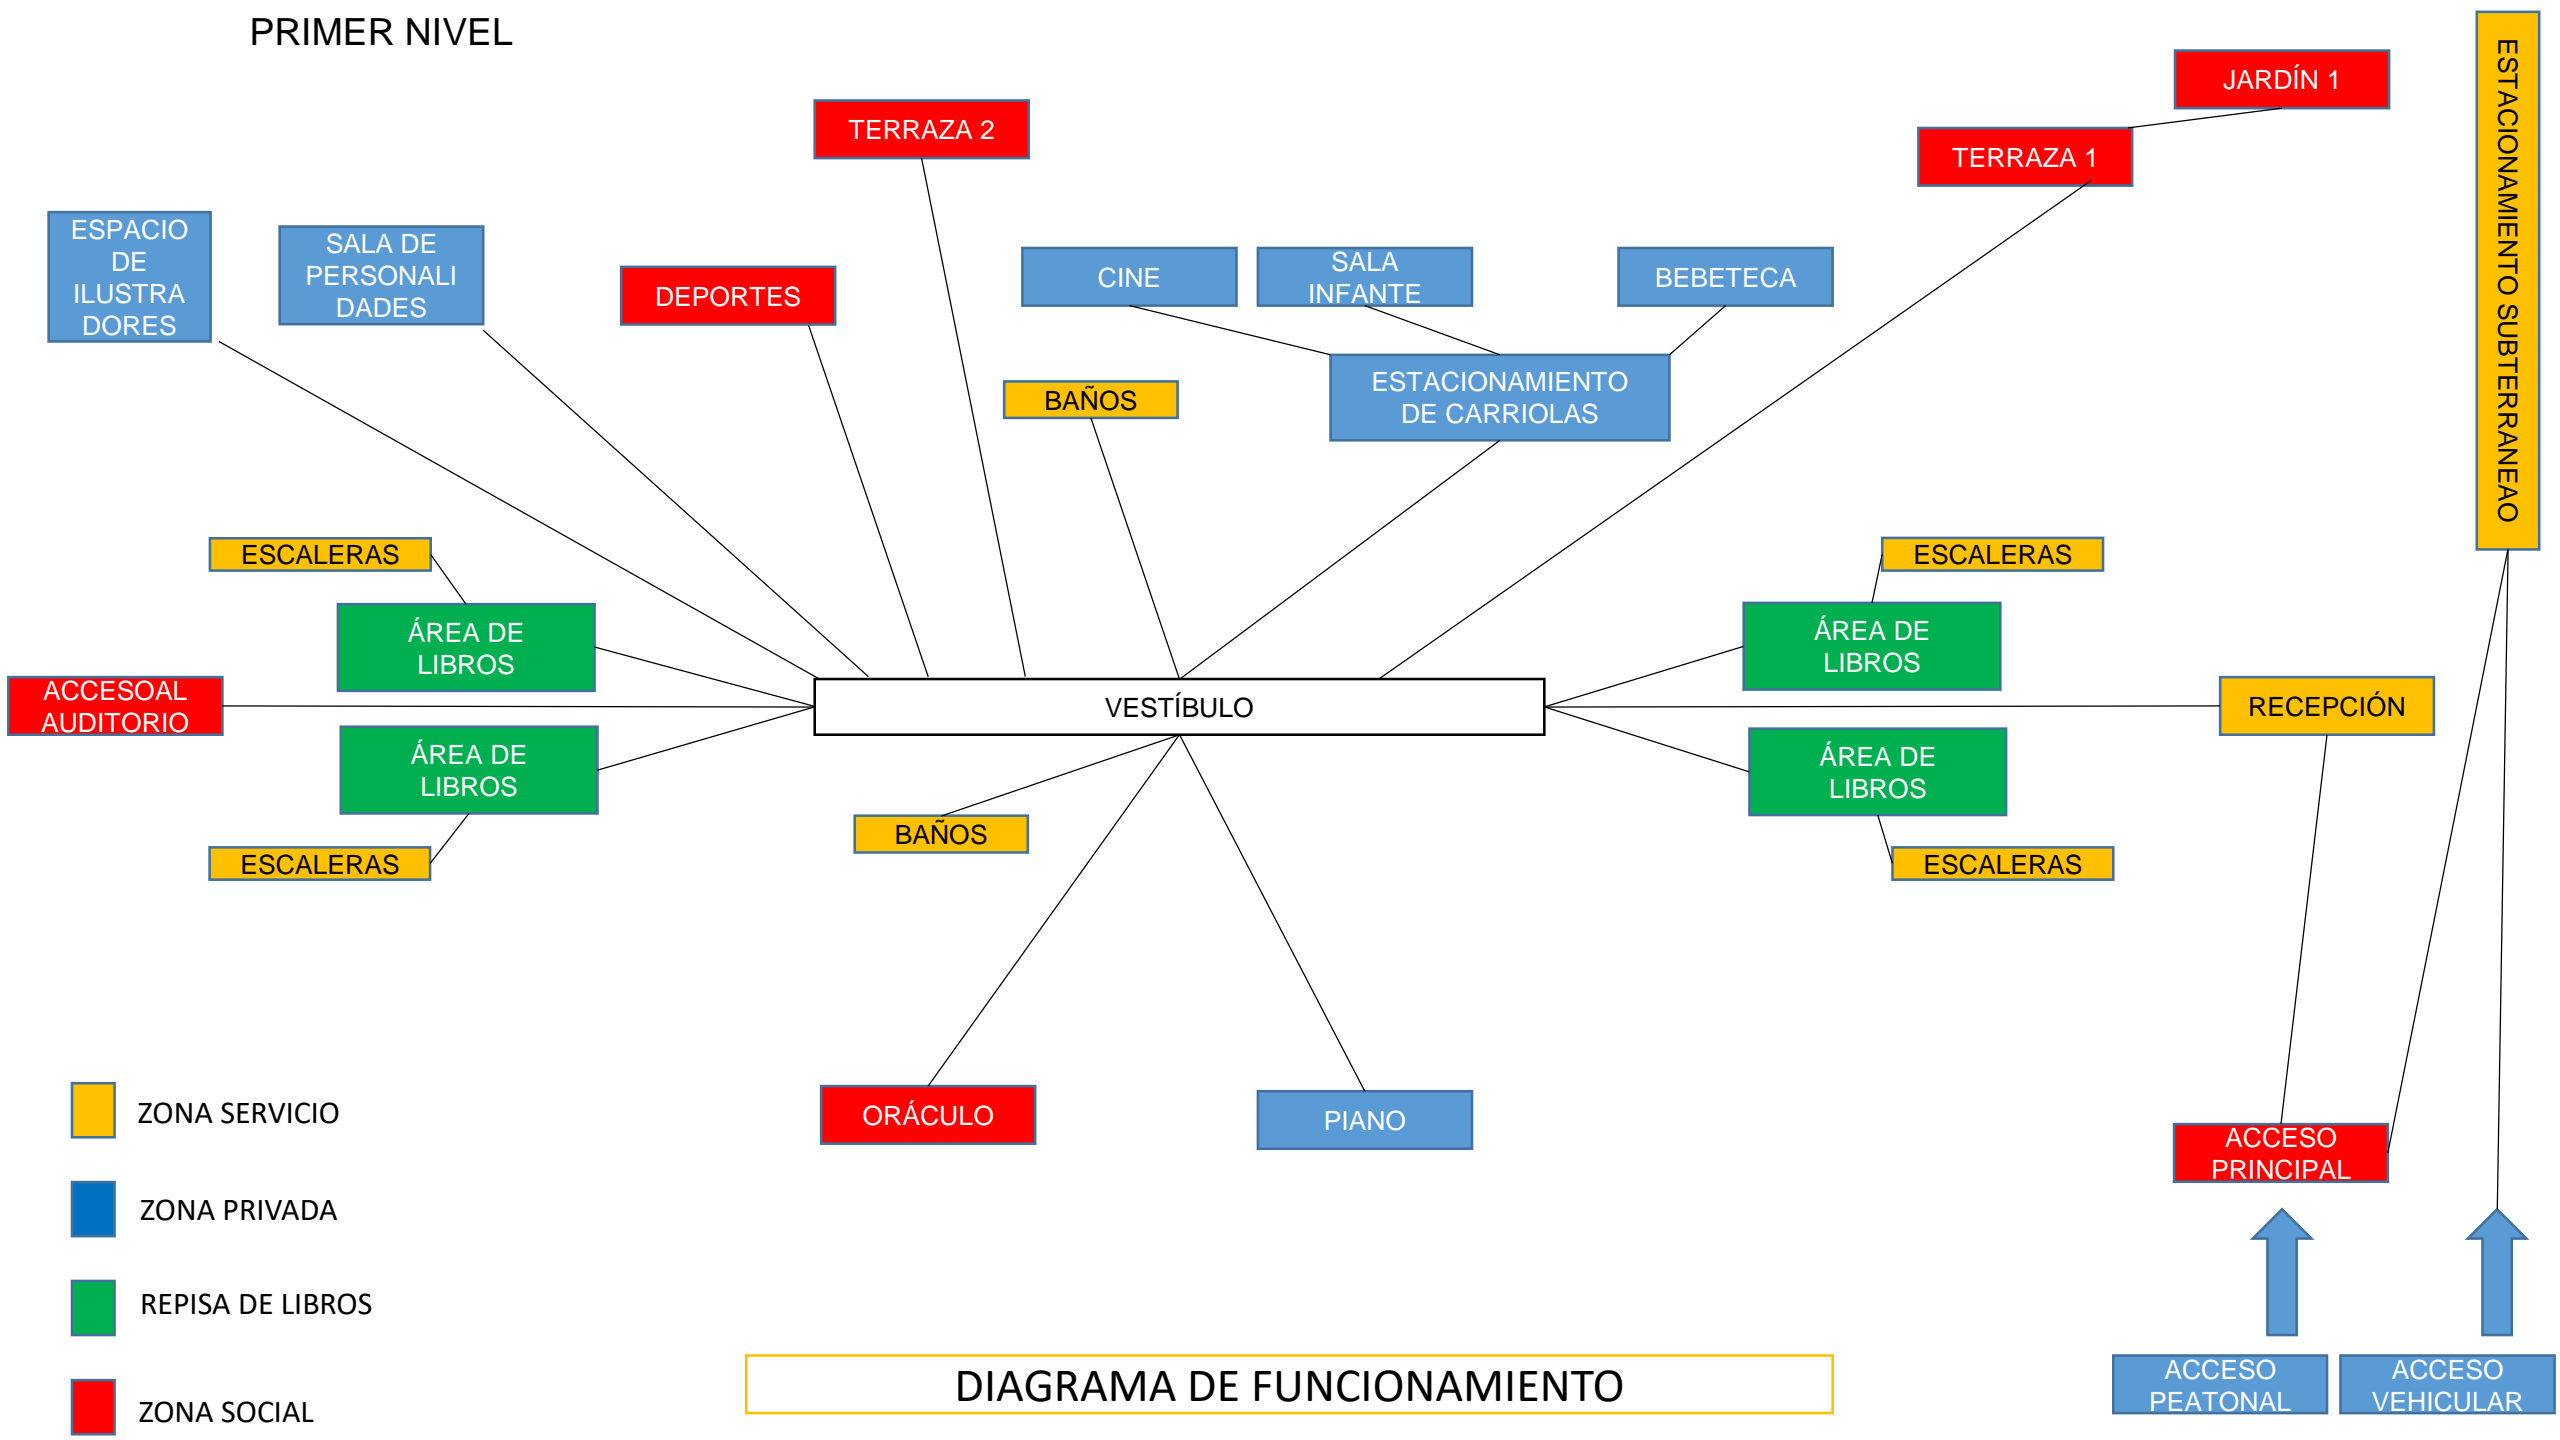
PRIMER NIVEL

TERRAZA 2

JARDÍN 1

TERRAZA 1

ESTACIONAMIENTO SUBTERRANEAO

ESPACIO DE ILUSTRA DORES

SALA DE PERSONALI DADES

DEPORTES

CINE

SALA INFANTE

BEBETECA

BAÑOS

ESTACIONAMIENTO DE CARRIOLAS

ESCALERAS

ÁREA DE LIBROS

ESCALERAS

ÁREA DE LIBROS

ACCESOAL AUDITORIO

VESTÍBULO

RECEPCIÓN

ÁREA DE LIBROS

ÁREA DE LIBROS

BAÑOS

ESCALERAS

ESCALERAS

ORÁCULO

PIANO

ACCESO PRINCIPAL

ZONA SERVICIO

ZONA PRIVADA

REPISA DE LIBROS

ZONA SOCIAL

DIAGRAMA DE FUNCIONAMIENTO

ACCESO PEATONAL

ACCESO VEHICULAR